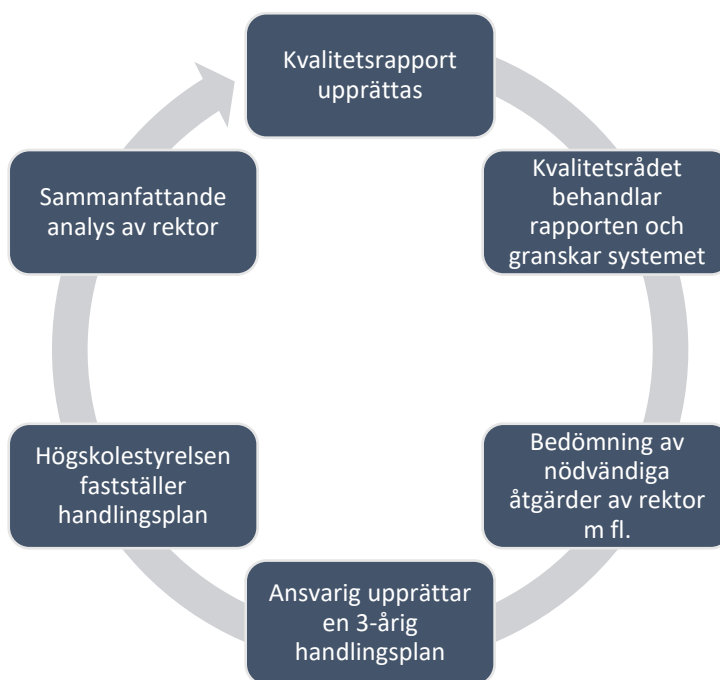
Kvalitetsrapport upprättas

Kvalitetsrådet behandlar rapporten och granskar systemet

Bedömning av nödvändiga åtgärder av rektor m fl.

Ansvarig upprättar en 3-årig handlingsplan

Högskolestyrelsen fastställer handlingsplan

Sammanfattande analys av rektor